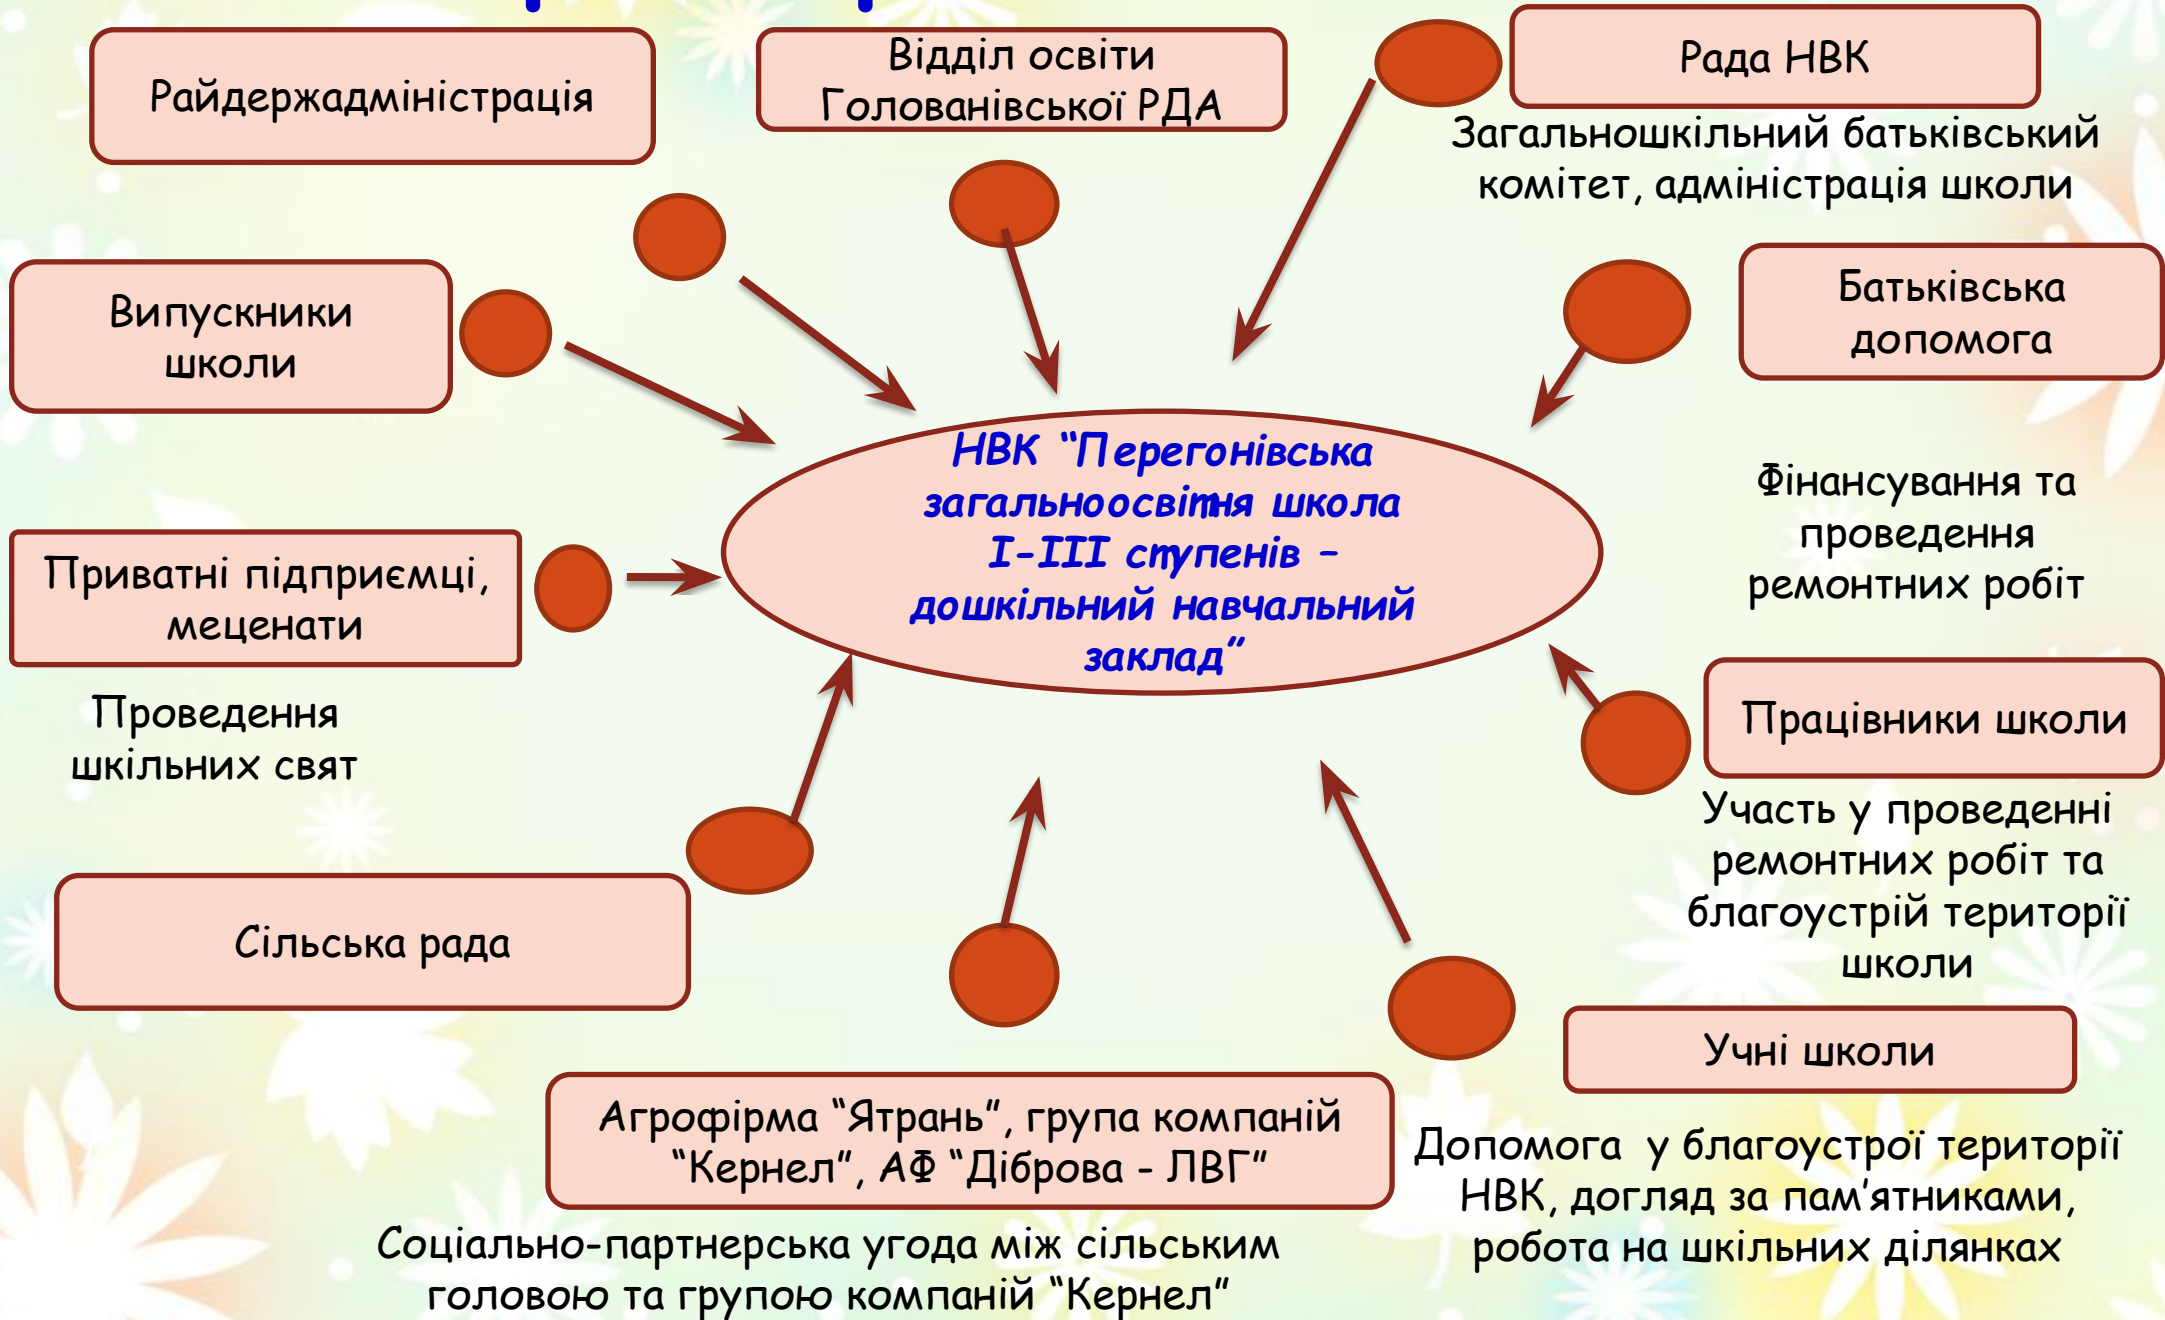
Райдержадміністрація

Відділ освіти Голованівської РДА

Рада НВК

Загальношкільний батьківський комітет, адміністрація школи

Випускники школи

Батьківська допомога

НВК "Перегонівська загальноосвітня школа I-III ступенів – дошкільний навчальний заклад"

Фінансування та проведення ремонтних робіт

Приватні підприємці, меценати

Проведення шкільних свят

Працівники школи

Участь у проведенні ремонтних робіт та благоустрій території школи

Сільська рада

Учні школи

Агрофірма "Ятрань", група компаній "Кернел", АФ "Діброва - ЛВГ"

Допомога у благоустрої території НВК, догляд за пам'ятниками, робота на шкільних ділянках

Соціально-партнерська угода між сільським головою та групою компаній "Кернел"